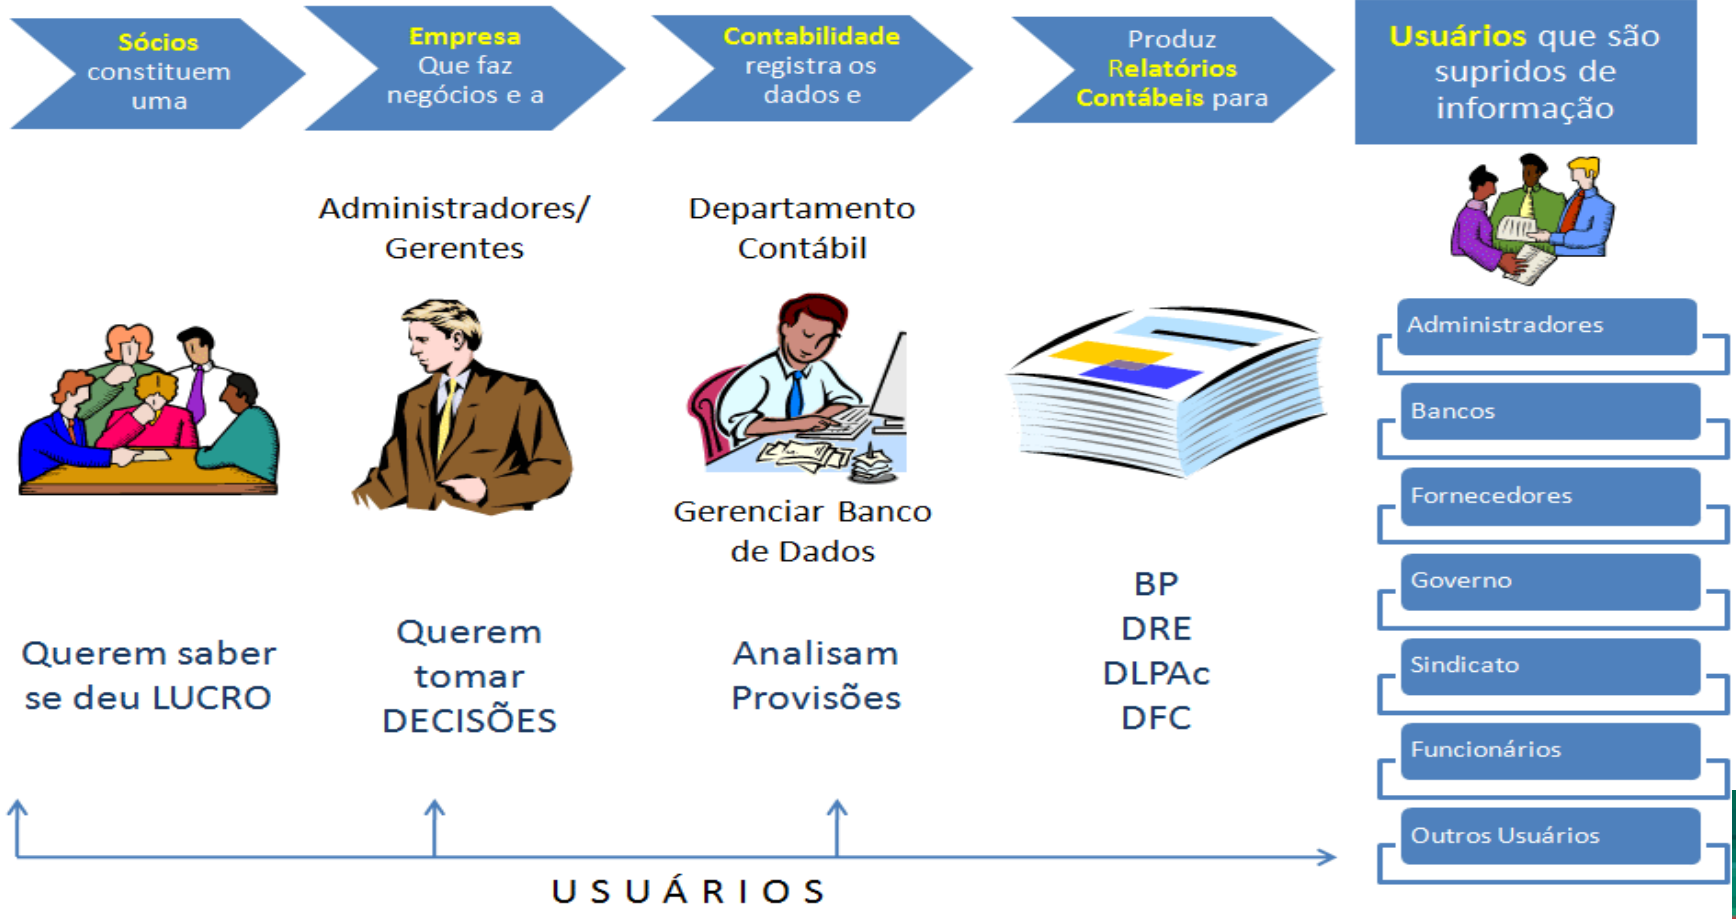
Sócios constituem uma

Empresa Que faz negócios e a

Contabilidade registra os dados e

Produz Relatórios Contábeis para

Usuários que são supridos de informação

Administradores/ Gerentes

Departamento Contábil

Gerenciar Banco de Dados

Administradores

Bancos

Fornecedores

Governo

Sindicato

Funcionários

Outros Usuários

Querem saber se deu LUCRO

Querem tomar DECISÕES

Analisam Provisões

BP
DRE
DLPAc
DFC

USUÁRIOS